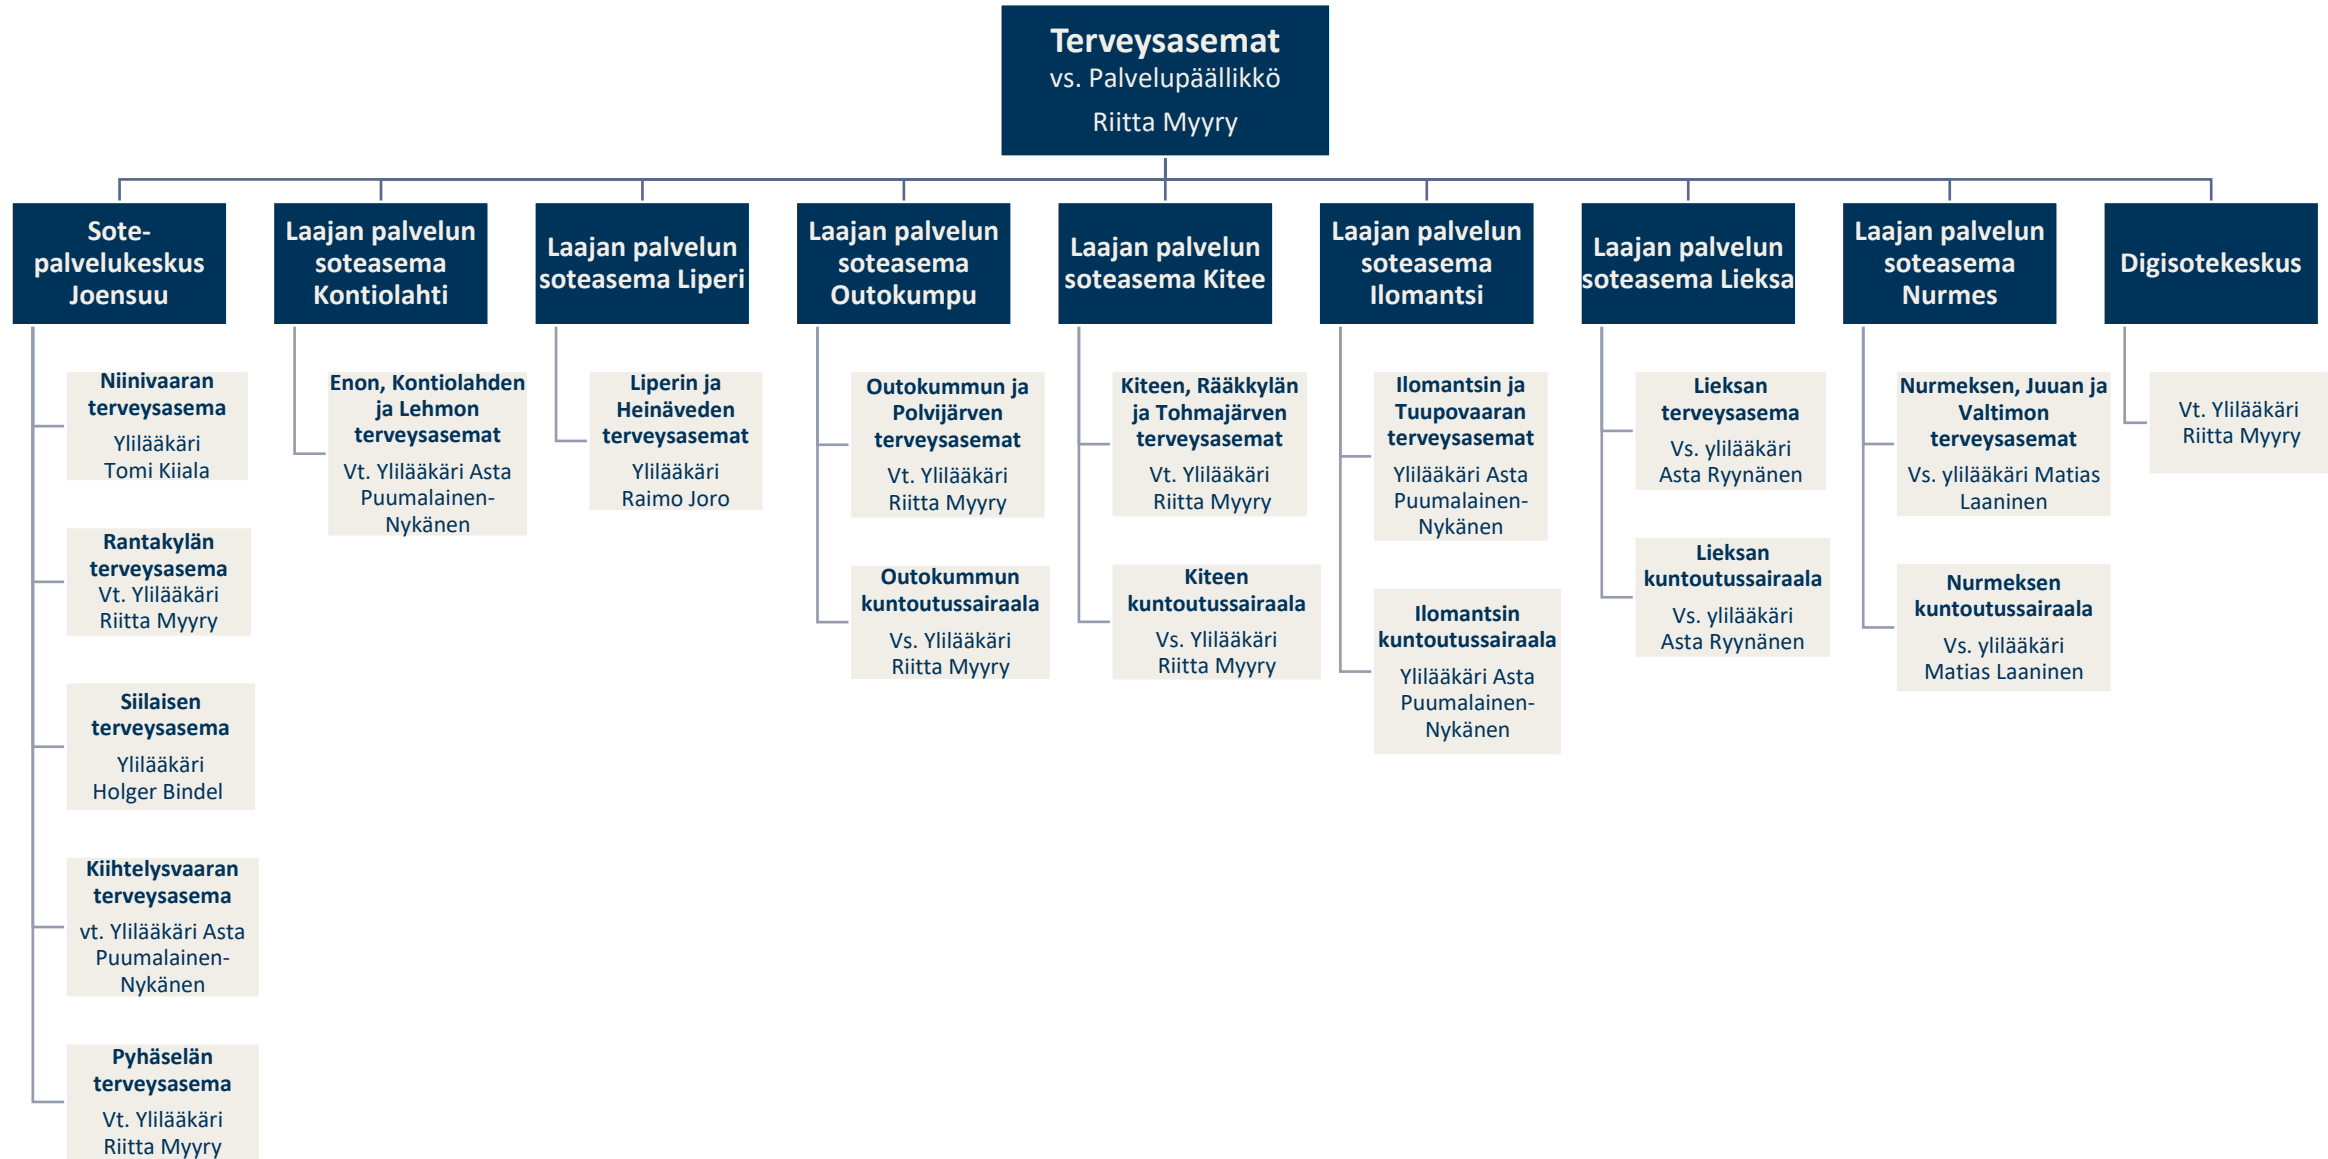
Terveysasemat
vs. Palvelupäällikkö
Riitta Myyry

Sote-palvelukeskus Joensuu

Niinivaaran terveysasema
Ylilääkäri
Tomi Kiiala

Rantakylän terveysasema
Vt. Ylilääkäri
Riitta Myyry

Siilaisen terveysasema
Ylilääkäri
Holger Bindel

Kiihtelysvaaran terveysasema
vt. Ylilääkäri Asta Puumalainen-Nykänen

Pyhäselän terveysasema
Vt. Ylilääkäri
Riitta Myyry

Laajan palvelun soteasema Kontiolahti

Enon, Kontiolahden ja Lehmon terveysasemat
Vt. Ylilääkäri Asta Puumalainen-Nykänen

Laajan palvelun soteasema Liperi

Liperin ja Heinäveden terveysasemat
Ylilääkäri
Raimo Joro

Laajan palvelun soteasema Outokumpu

Outokummun ja Polvijärven terveysasemat
Vt. Ylilääkäri
Riitta Myyry

Outokummun kuntoutussairaala
Vs. Ylilääkäri
Riitta Myyry

Laajan palvelun soteasema Kitee

Kiteen, Rääkkylän ja Tohmajärven terveysasemat
Vt. Ylilääkäri
Riitta Myyry

Kiteen kuntoutussairaala
Vs. Ylilääkäri
Riitta Myyry

Laajan palvelun soteasema Ilomantsi

Ilomantsin ja Tuupovaaran terveysasemat
Ylilääkäri Asta Puumalainen-Nykänen

Ilomantsin kuntoutussairaala
Ylilääkäri Asta Puumalainen-Nykänen

Laajan palvelun soteasema Lieksa

Lieksan terveysasema
Vs. ylilääkäri
Asta Ryynänen

Lieksan kuntoutussairaala
Vs. ylilääkäri
Asta Ryynänen

Laajan palvelun soteasema Nurmes

Nurmeksen, Juuan ja Valtimon terveysasemat
Vs. ylilääkäri Matias Laaninen

Nurmeksen kuntoutussairaala
Vs. ylilääkäri
Matias Laaninen

Digisotekeskus

Vt. Ylilääkäri
Riitta Myyry